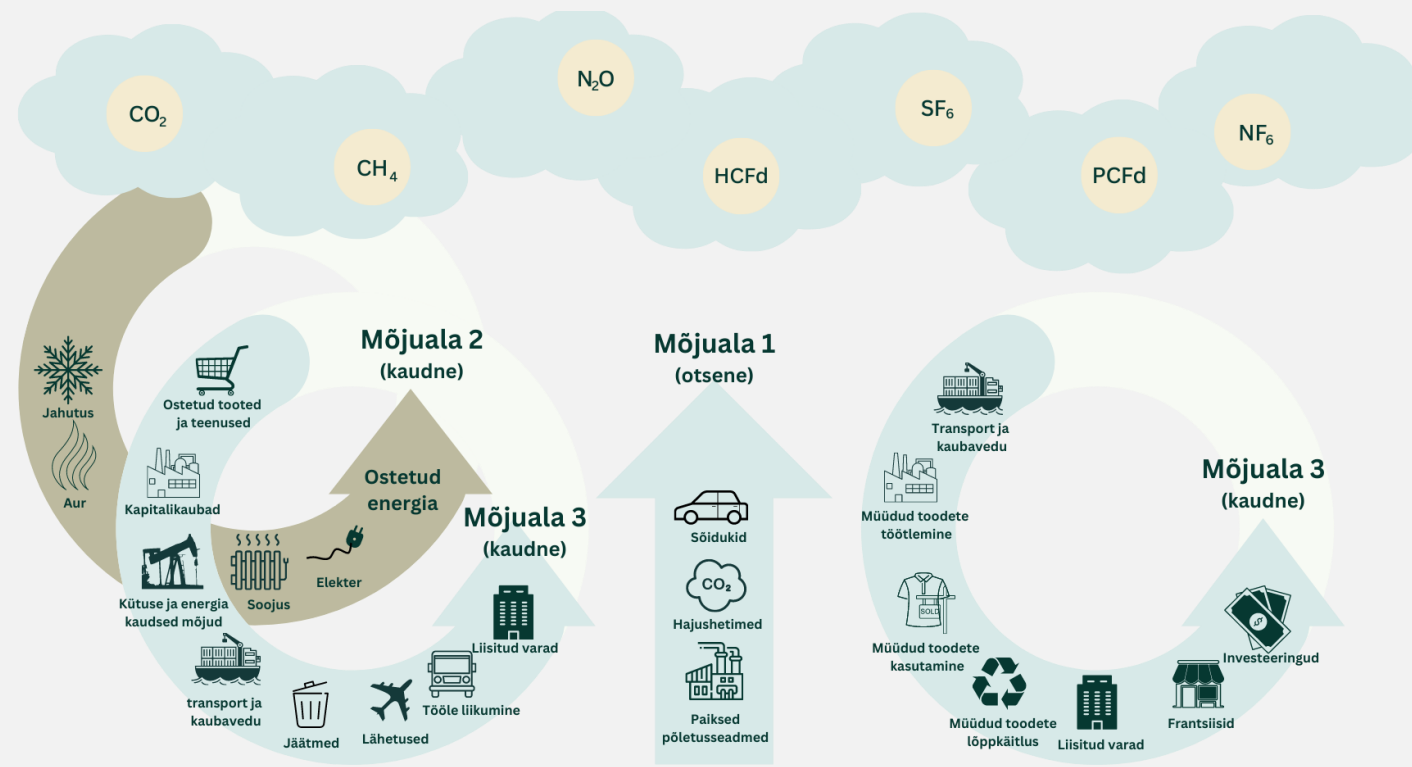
$CO_2$

$CH_4$

$N_2O$

HCFd

$SF_6$

PCFd

$NF_6$

Mõjuala 2
(kaudne)

Ostetud energia

Jahutus

Aur

Ostetud tooted ja teenused

Kapitalikaubad

Kütuse ja energia kaudsed mõjud

Soojus

Elekter

Mõjuala 3
(kaudne)

Liisitud varad

transport ja kaubavedu

Jäätmed

Lähetused

Tööle liikumine

Mõjuala 1
(otsene)

Sõidukid

$CO_2$

Hajushetimed

Paiksed põletusseadmed

Transport ja kaubavedu

Müüdud toodete töötlemine

SOLD

Müüdud toodete kasutamine

Müüdud toodete lõppkäitlus

Liisitud varad

Frantsiisid

Investeeringud

Mõjuala 3
(kaudne)